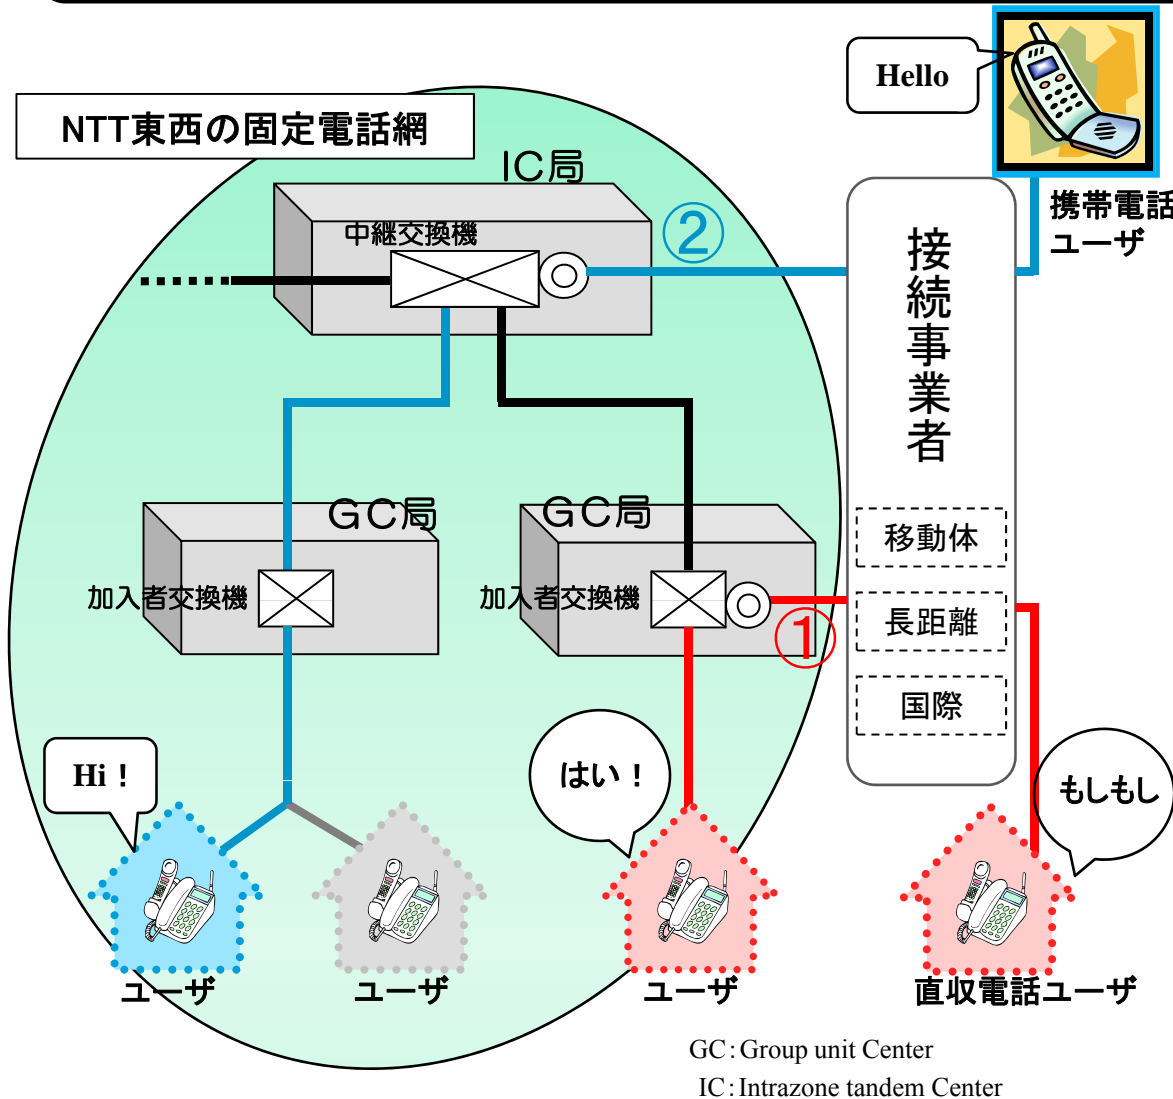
Hello

NTT東西の固定電話網

IC局

中継交換機

②

携帯電話ユーザ

接続事業者

GC局

GC局

加入者交換機

加入者交換機

①

移動体

長距離

国際

Hi！

はい！

もしもし

ユーザ

ユーザ

ユーザ

直収電話ユーザ

GC：Group unit Center

IC：Intrazone tandem Center